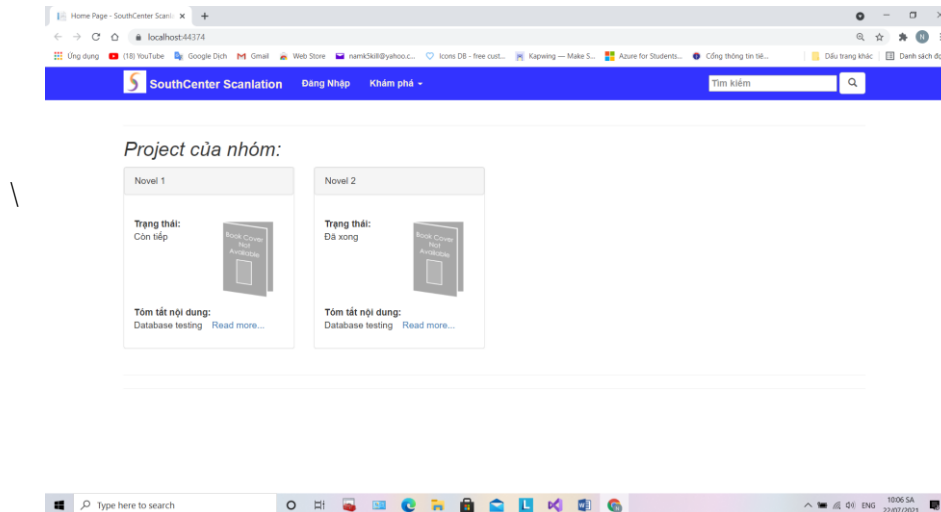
Home Page - SouthCenter Scanl ×  +

localhost:44374

Ứng dụng  (18) YouTube  Google Dịch  Gmail  Web Store  namkskill@yahoo.c...  Icons DB - free cust...  Kapwing — Make S...  Azure for Students...  Cổng thông tin tiê...  Dấu trang khác  Danh sách đọ

SouthCenter Scanlation  Đăng Nhập  Khám phá ▾  Tìm kiếm

\

Project của nhóm:

Novel 1

Trạng thái:
Còn tiếp

Book Cover Not Available

Tóm tắt nội dung:
Database testing  Read more...

Novel 2

Trạng thái:
Đã xong

Book Cover Not Available

Tóm tắt nội dung:
Database testing  Read more...

Type here to search

ENG  10:06 SA  22/07/2021